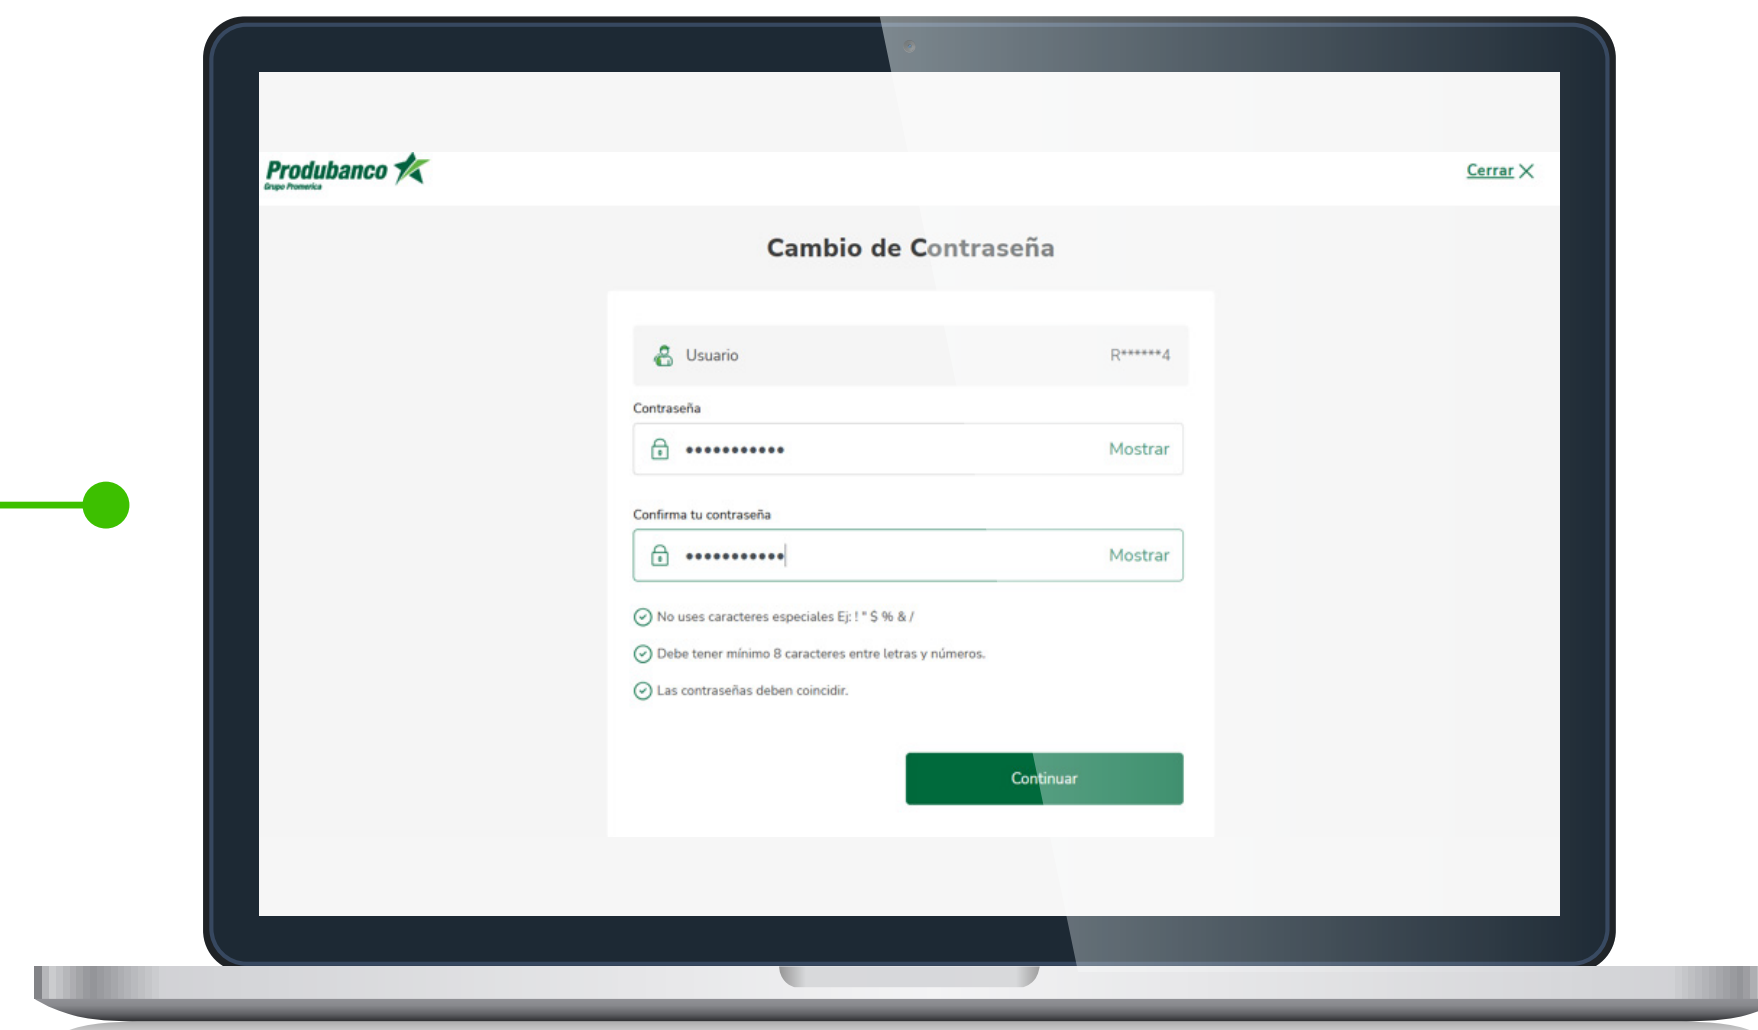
Produbanco
Grupo Promerica

Cerrar

Cambio de Contraseña

Usuario R******4

Contraseña

•••••••••••• Mostrar

Confirma tu contraseña

•••••••••••• Mostrar

No uses caracteres especiales Ej: ! " $ % & /

Debe tener mínimo 8 caracteres entre letras y números.

Las contraseñas deben coincidir.

Continuar